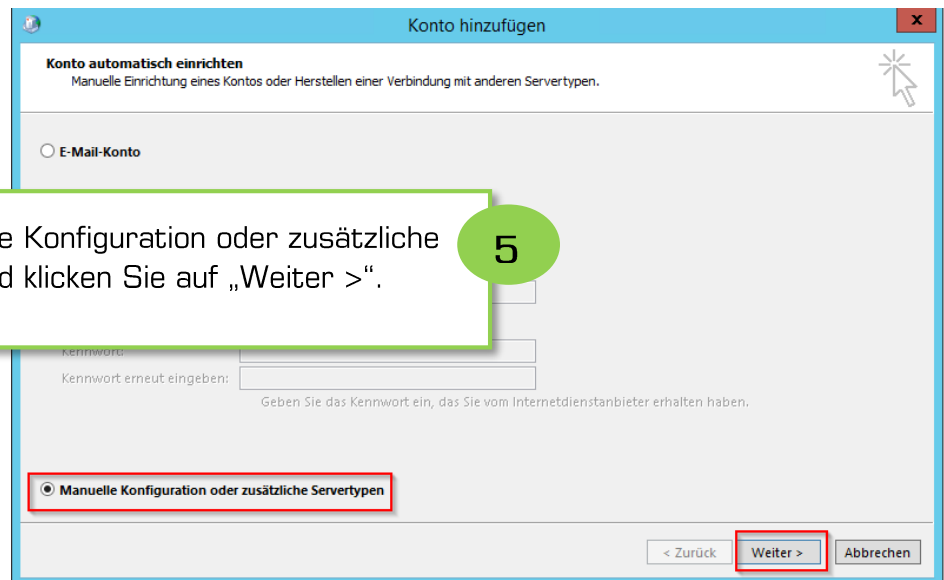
Konto hinzufügen

Konto automatisch einrichten
Manuelle Einrichtung eines Kontos oder Herstellen einer Verbindung mit anderen Servertypen.

E-Mail-Konto

e Konfiguration oder zusätzliche
d klicken Sie auf „Weiter >".

5

Kennwort:

Kennwort erneut eingeben:

Geben Sie das Kennwort ein, das Sie vom Internetdienstanbieter erhalten haben.

Manuelle Konfiguration oder zusätzliche Servertypen

< Zurück Weiter > Abbrechen